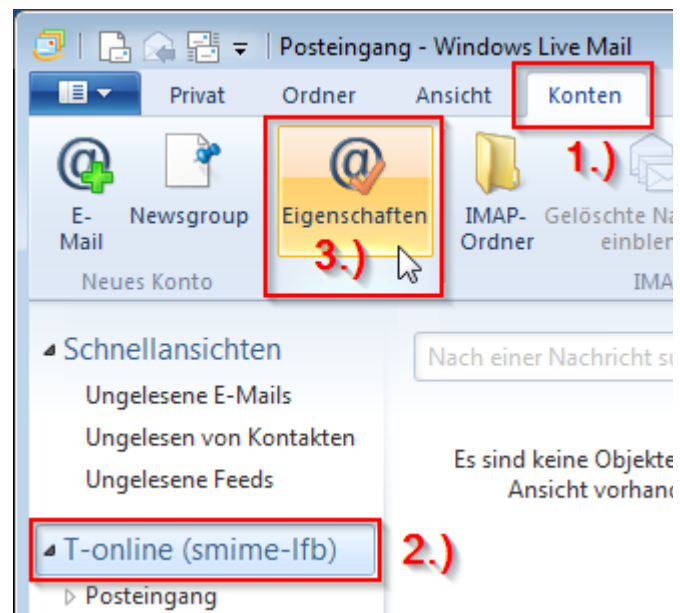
Posteingang - Windows Live Mail

Privat Ordner Ansicht Konten

1.)

E-Mail Newsgroup Eigenschaften IMAP-Ordner Gelöschte Na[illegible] einblen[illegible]

3.)

Neues Konto IMA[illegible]

Schnellansichten

Ungelesene E-Mails

Ungelesen von Kontakten

Ungelesene Feeds

Nach einer Nachricht s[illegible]

Es sind keine Objekte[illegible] Ansicht vorhand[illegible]

T-online (smime-lfb)

2.)

Posteingang